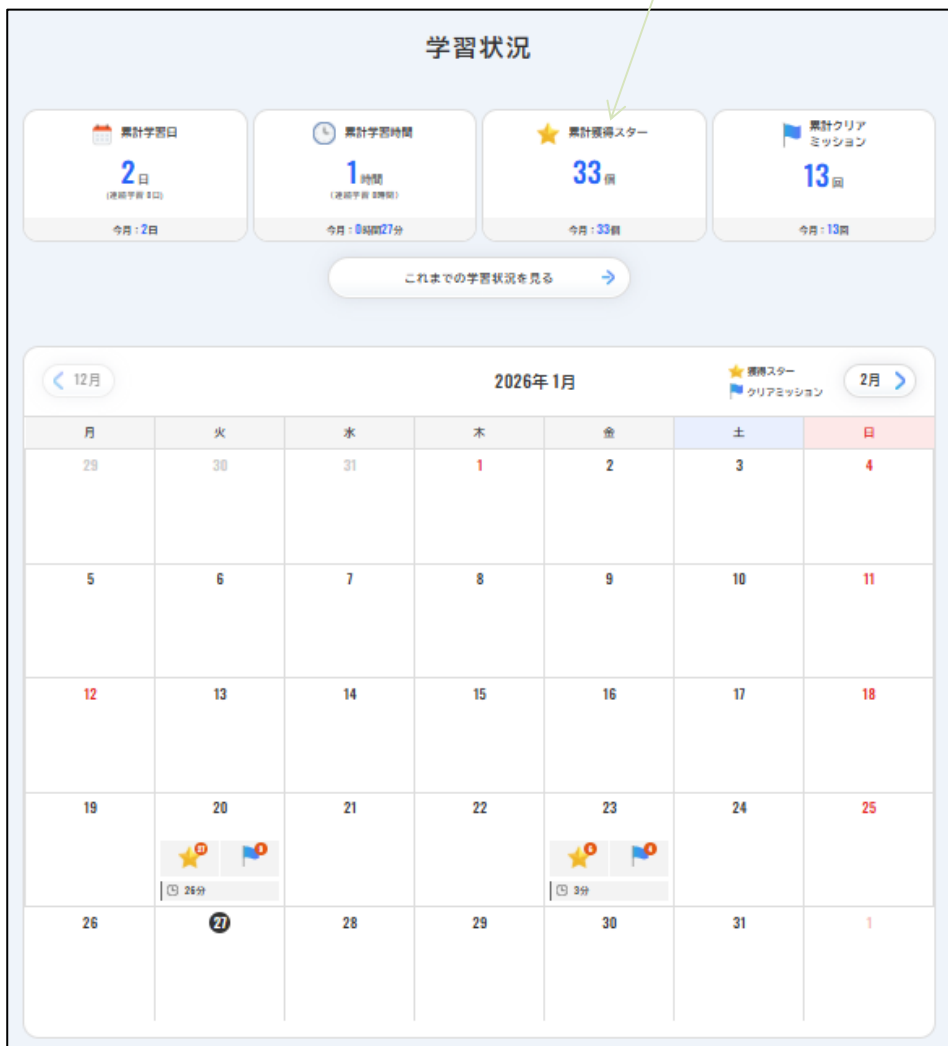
学習状況

累計学習日
2日
(連続学習 0日)
今月：2日

累計学習時間
1時間
(連続学習 0時間)
今月：0時間27分

累計獲得スター
33個
今月：33個

累計クリアミッション
13回
今月：13回

これまでの学習状況を見る

12月
2026年1月
獲得スター
クリアミッション
2月

| 月 | 火 | 水 | 木 | 金 | 土 | 日 |
|---|---|---|---|---|---|---|
| 29 | 30 | 31 | 1 | 2 | 3 | 4 |
| 5 | 6 | 7 | 8 | 9 | 10 | 11 |
| 12 | 13 | 14 | 15 | 16 | 17 | 18 |
| 19 | 20 27 9 26分 | 21 | 22 | 23 6 4 3分 | 24 | 25 |
| 26 | 27 | 28 | 29 | 30 | 31 | 1 |